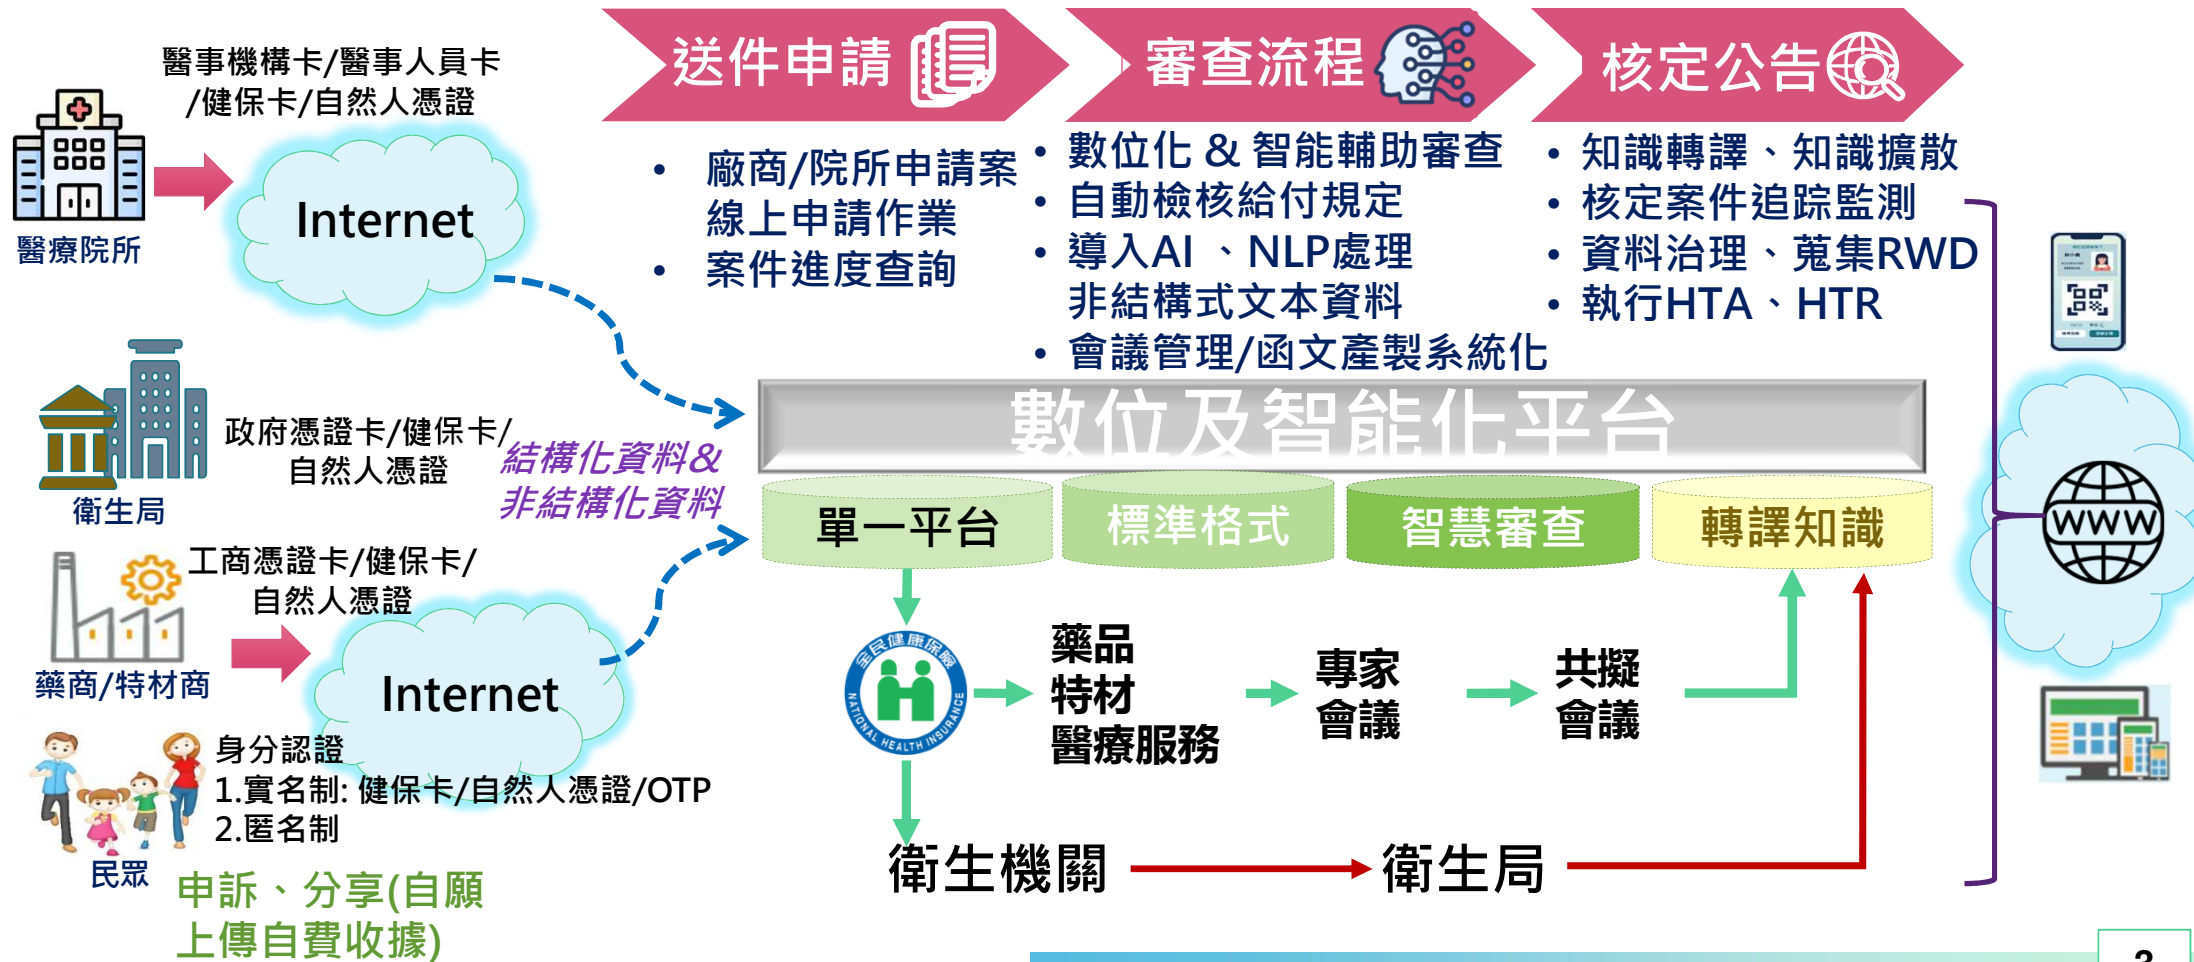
送件申請

審查流程

核定公告

醫事機構卡/醫事人員卡/健保卡/自然人憑證

醫療院所

Internet

• 廠商/院所申請案線上申請作業
• 案件進度查詢

• 數位化 & 智能輔助審查
• 自動檢核給付規定
• 導入AI 、NLP處理非結構式文本資料
• 會議管理/函文產製系統化

• 知識轉譯、知識擴散
• 核定案件追蹤監測
• 資料治理、蒐集RWD
• 執行HTA、HTR

衛生局

政府憑證卡/健保卡/自然人憑證

結構化資料&非結構化資料

數位及智能化平台

單一平台

標準格式

智慧審查

轉譯知識

藥商/特材商

工商憑證卡/健保卡/自然人憑證

Internet

全民健康保險 NATIONAL HEALTH INSURANCE

藥品特材醫療服務

專家會議

共擬會議

WWW

身分認證
1.實名制: 健保卡/自然人憑證/OTP
2.匿名制

民眾

申訴、分享(自願上傳自費收據)

衛生機關

衛生局

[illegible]